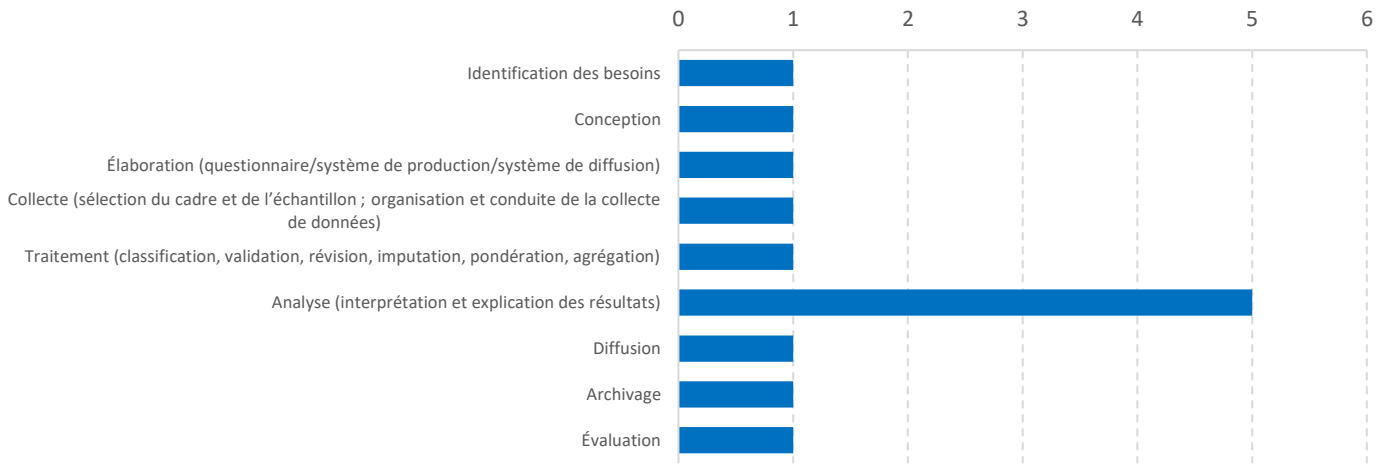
0 1 2 3 4 5 6

Identification des besoins

Conception

Élaboration (questionnaire/système de production/système de diffusion)

Collecte (sélection du cadre et de l'échantillon ; organisation et conduite de la collecte de données)

Traitement (classification, validation, révision, imputation, pondération, agrégation)

Analyse (interprétation et explication des résultats)

Diffusion

Archivage

Évaluation